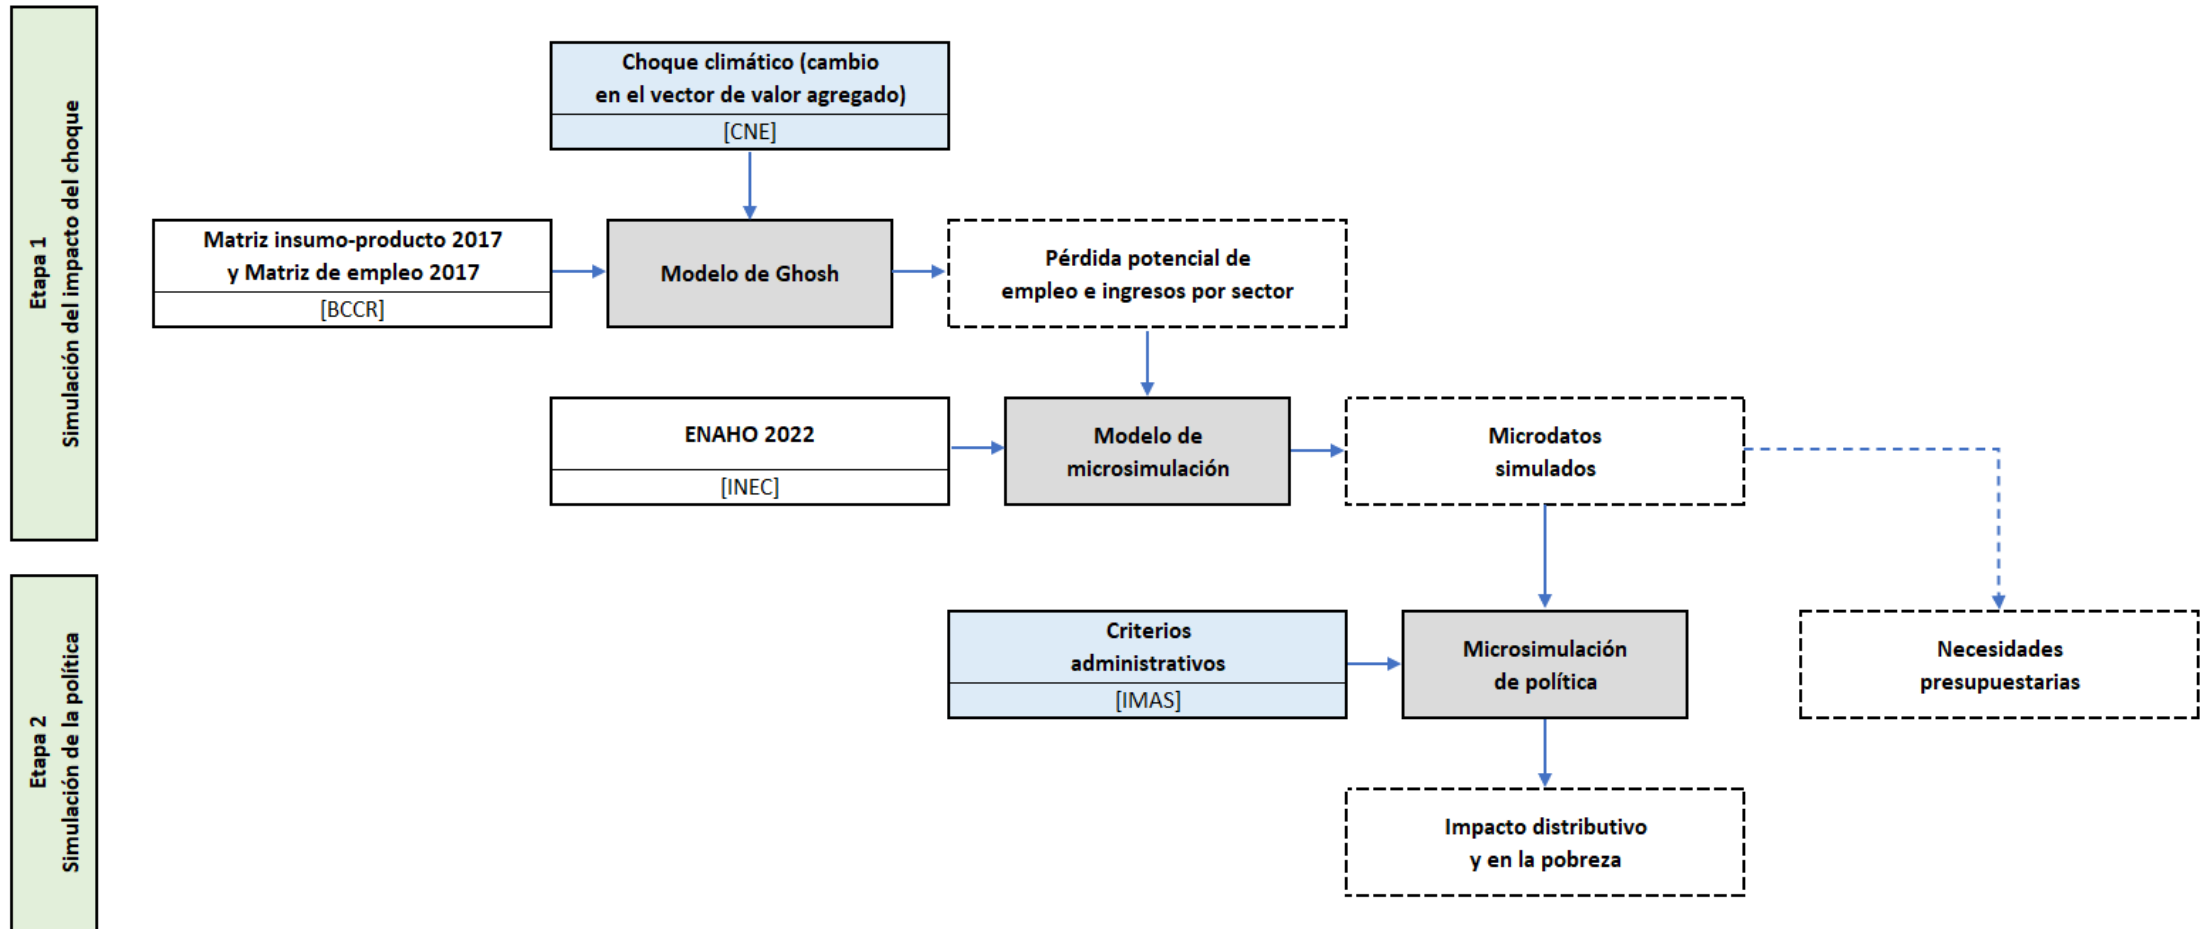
Etapa 1
Simulación del impacto del choque

Choque climático (cambio en el vector de valor agregado)
[CNE]

Matriz insumo-producto 2017 y Matriz de empleo 2017
[BCCR]

Modelo de Ghosh

Pérdida potencial de empleo e ingresos por sector

ENAHO 2022
[INEC]

Modelo de microsimulación

Microdatos simulados

Etapa 2
Simulación de la política

Criterios administrativos
[IMAS]

Microsimulación de política

Necesidades presupuestarias

Impacto distributivo y en la pobreza